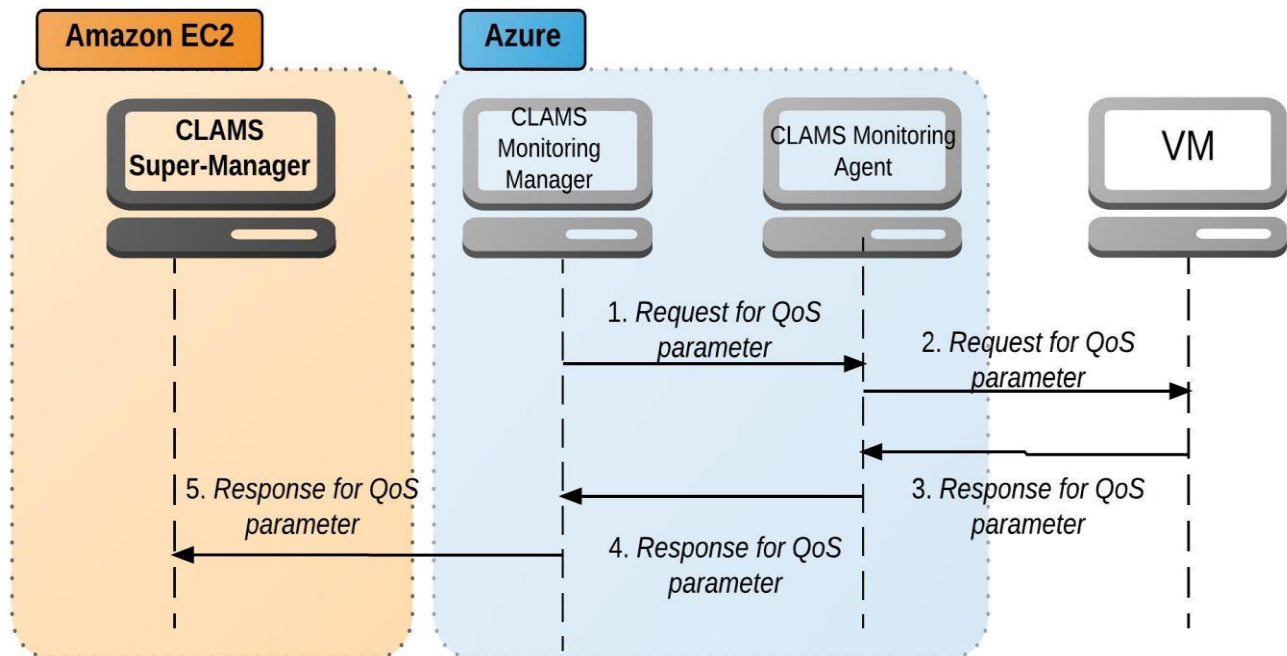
Amazon EC2

Azure

CLAMS Super-Manager

CLAMS Monitoring Manager

CLAMS Monitoring Agent

VM

1. Request for QoS parameter

2. Request for QoS parameter

3. Response for QoS parameter

4. Response for QoS parameter

5. Response for QoS parameter